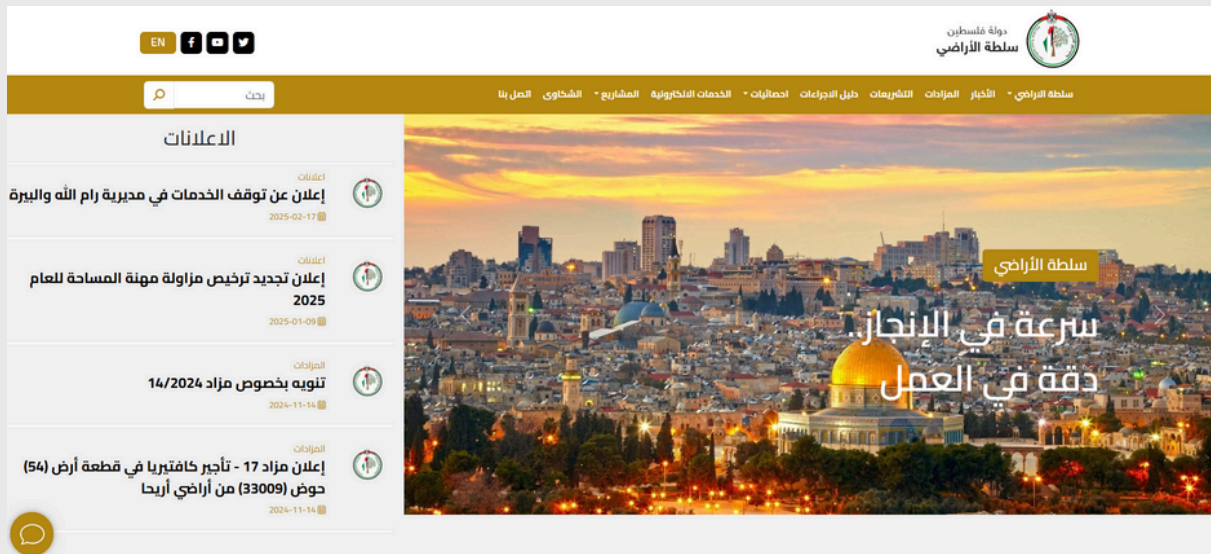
دولة فلسطين
سلطة الأراضي

EN

سلطة الاراضي الأخبار المزادات التشريعات دليل الاجراءات احصائيات الخدمات الالكترونية المشاريع الشكاوى اتصل بنا

بحث

سلطة الأراضي
سرعة في الإنجاز..
دقة في العمل

الاعلانات

اعلانات
إعلان عن توقف الخدمات في مديرية رام الله والبيرة
2025-02-17

اعلانات
إعلان تجديد ترخيص مزاولة مهنة المساحة للعام 2025
2025-01-09

المزادات
تنويه بخصوص مزاد 14/2024
2024-11-14

المزادات
إعلان مزاد 17 - تأجير كافتيريا في قطعة أرض (54) حوض (33009) من أراضي أريحا
2024-11-14